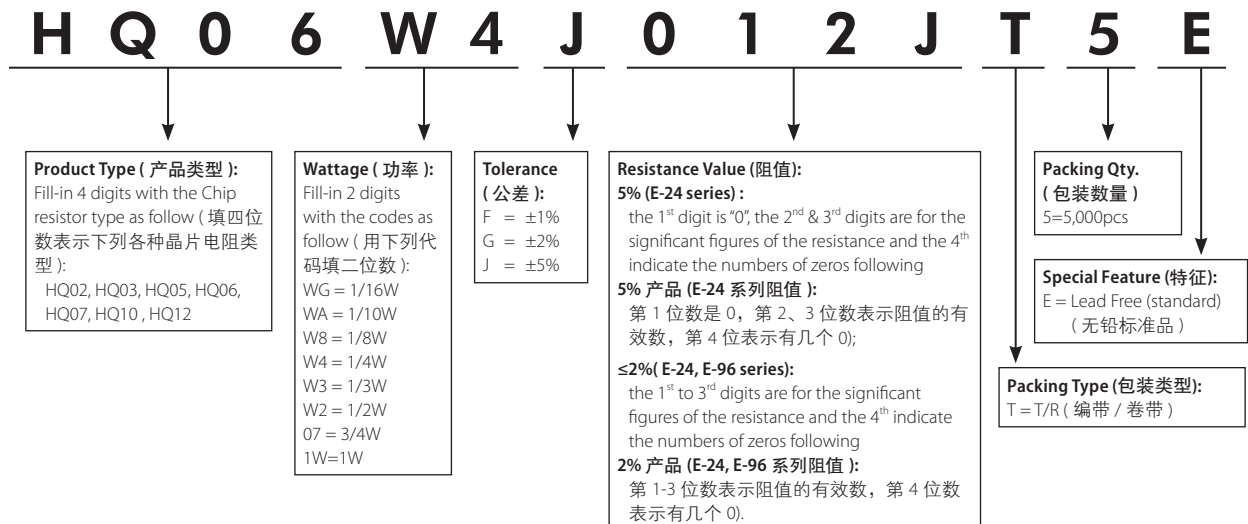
H Q 0 6 W 4 J 0 1 2 J T 5 E

**Product Type ( 产品类型 ):**
Fill-in 4 digits with the Chip resistor type as follow ( 填四位数表示下列各种晶片电阻类型 ):
HQ02, HQ03, HQ05, HQ06, HQ07, HQ10 , HQ12

**Wattage ( 功率 ):**
Fill-in 2 digits with the codes as follow ( 用下列代码填二位数 ):
WG = 1/16W
WA = 1/10W
W8 = 1/8W
W4 = 1/4W
W3 = 1/3W
W2 = 1/2W
07 = 3/4W
1W=1W

**Tolerance ( 公差 ):**
F = ±1%
G = ±2%
J = ±5%

**Resistance Value (阻值):**
**5% (E-24 series) :**
the 1$^{st}$ digit is "0", the 2$^{nd}$ & 3$^{rd}$ digits are for the significant figures of the resistance and the 4$^{th}$ indicate the numbers of zeros following
**5% 产品 (E-24 系列阻值 ):**
第 1 位数是 0，第 2、3 位数表示阻值的有效数，第 4 位表示有几个 0);
**≤2%( E-24, E-96 series):**
the 1$^{st}$ to 3$^{rd}$ digits are for the significant figures of the resistance and the 4$^{th}$ indicate the numbers of zeros following
**2% 产品 (E-24, E-96 系列阻值 ):**
第 1-3 位数表示阻值的有效数，第 4 位数表示有几个 0).

**Packing Qty. ( 包装数量 )**
5=5,000pcs

**Special Feature (特征):**
E = Lead Free (standard) ( 无铅标准品 )

**Packing Type (包装类型):**
T = T/R ( 编带 / 卷带 )